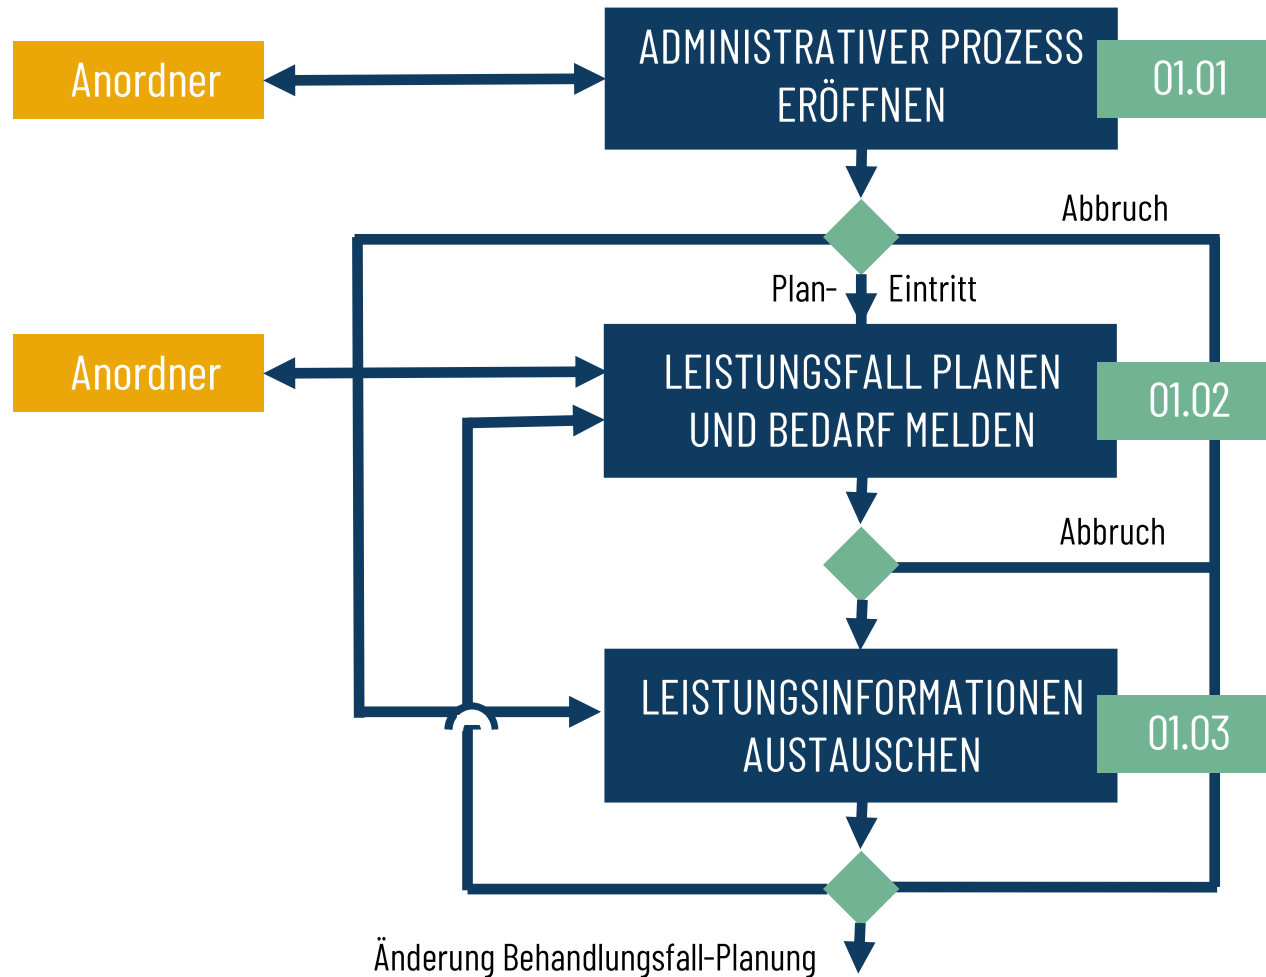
Anordner

ADMINISTRATIVER PROZESS ERÖFFNEN

01.01

Abbruch

Plan- Eintritt

Anordner

LEISTUNGSFALL PLANEN UND BEDARF MELDEN

01.02

Abbruch

LEISTUNGSINFORMATIONEN AUSTAUSCHEN

01.03

Änderung Behandlungsfall-Planung